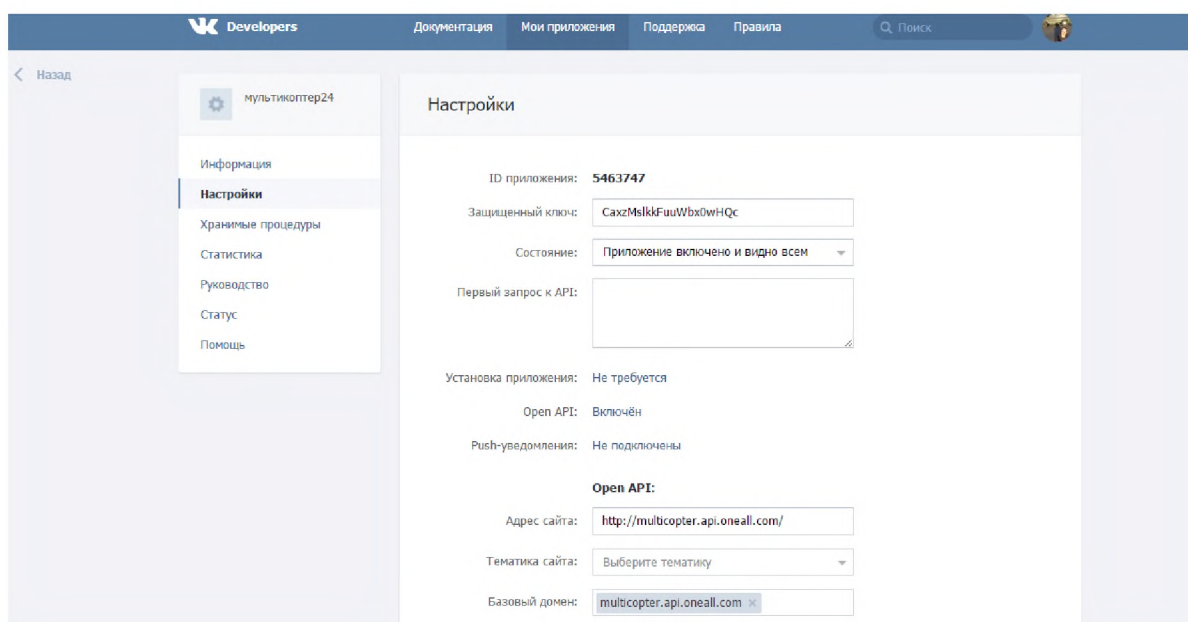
Developers Документация Мои приложения Поддержка Правила Поиск

Назад

мультикоптер24

Информация
Настройки
Хранимые процедуры
Статистика
Руководство
Статус
Помощь

Настройки

ID приложения: 5463747

Защищенный ключ: CaxzMslkkFuuWbx0wHQc

Состояние: Приложение включено и видно всем

Первый запрос к API:

Установка приложения: Не требуется

Open API: Включён

Push-уведомления: Не подключены

Open API:

Адрес сайта: http://multicopter.api.oneall.com/

Тематика сайта: Выберите тематику

Базовый домен: multicopter.api.oneall.com ×